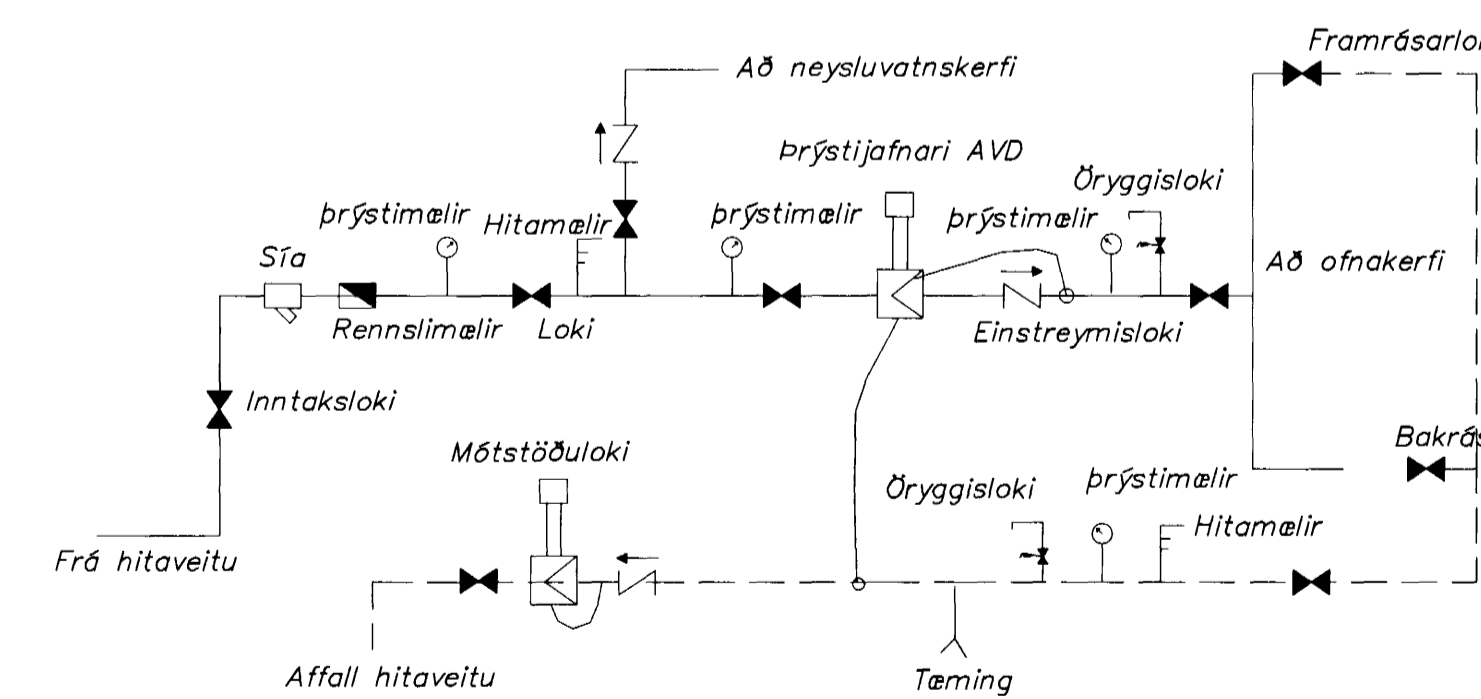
Framrásarlo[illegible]

Að neysluvatnskerfi

Þrýstijafnari AVD

Öryggisloki

þrýstimælir

Hitamælir

þrýstimælir

þrýstimælir

Sía

Að ofnakerfi

Rennslimælir

Loki

Einstreymisloki

Inntaksloki

Bakrá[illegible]

Mótstöðuloki

Öryggisloki

þrýstimælir

Hitamælir

Frá hitaveitu

Affall hitaveitu

Tæming